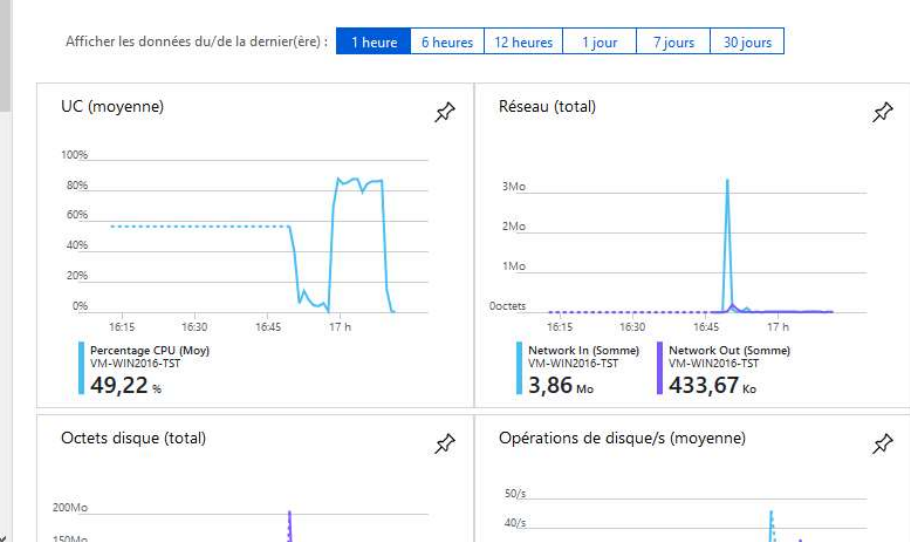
Afficher les données du/de la dernier(ère) : 1 heure 6 heures 12 heures 1 jour 7 jours 30 jours

UC (moyenne)

100%
80%
60%
40%
20%
0%
16:15 16:30 16:45 17 h

Percentage CPU (Moy)
VM-WIN2016-TST
49,22 %

Réseau (total)

3Mo
2Mo
1Mo
0octets
16:15 16:30 16:45 17 h

Network In (Somme)
VM-WIN2016-TST
3,86 Mo

Network Out (Somme)
VM-WIN2016-TST
433,67 Ko

Octets disque (total)

200Mo
150Mo

Opérations de disque/s (moyenne)

50/s
40/s